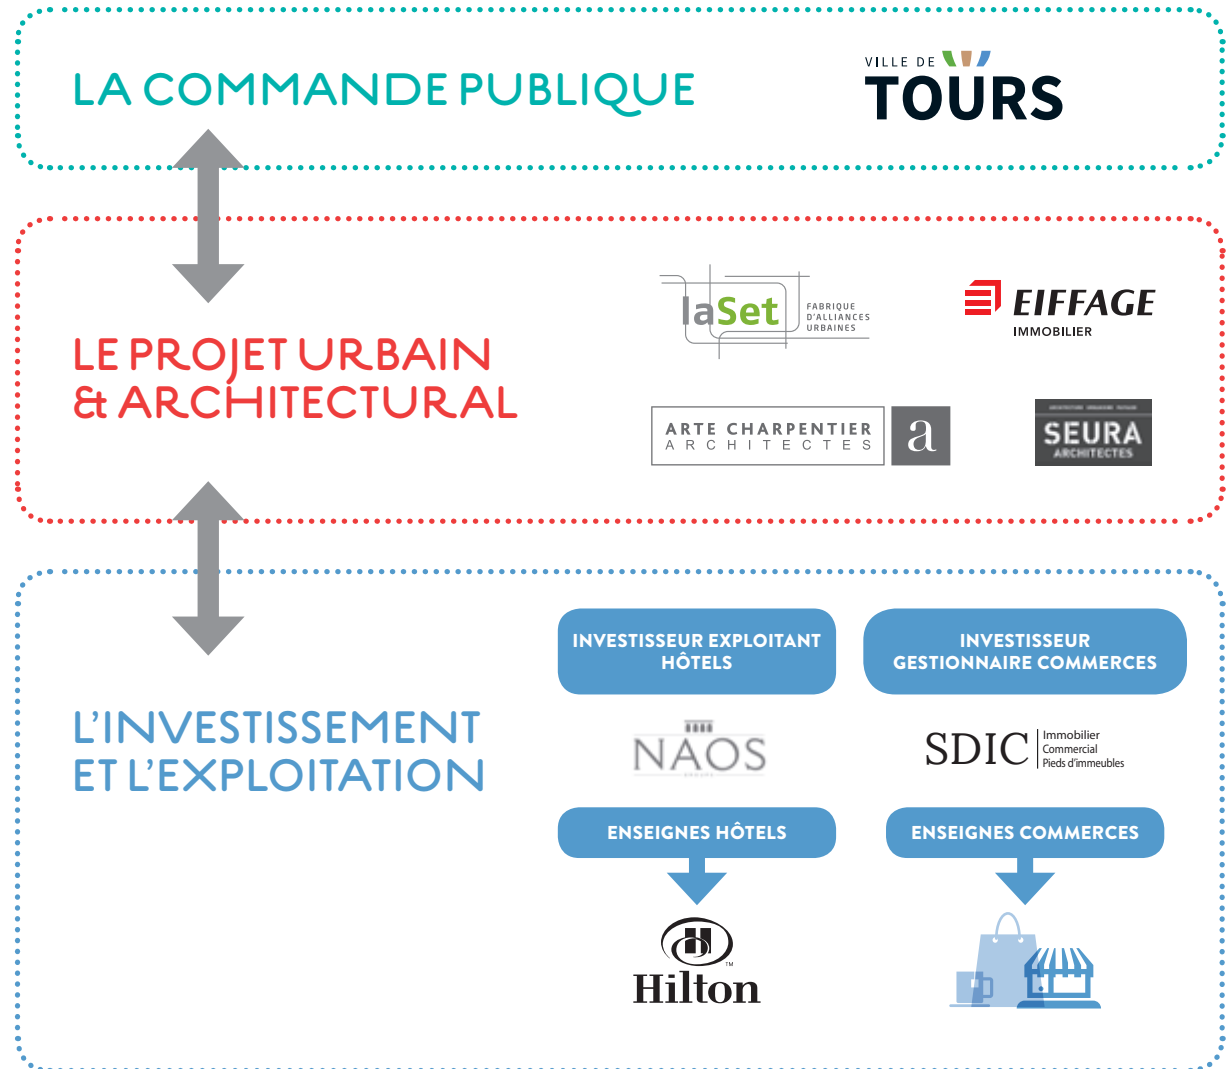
LA COMMANDE PUBLIQUE

VILLE DE TOURS

LE PROJET URBAIN & ARCHITECTURAL

laSet FABRIQUE D'ALLIANCES URBAINES

EIFFAGE IMMOBILIER

ARTE CHARPENTIER ARCHITECTES a

SEURA ARCHITECTES

L'INVESTISSEMENT ET L'EXPLOITATION

INVESTISSEUR EXPLOITANT HÔTELS

INVESTISSEUR GESTIONNAIRE COMMERCES

NAOS

SDIC Immobilier Commercial Pieds d'immeubles

ENSEIGNES HÔTELS

ENSEIGNES COMMERCES

Hilton